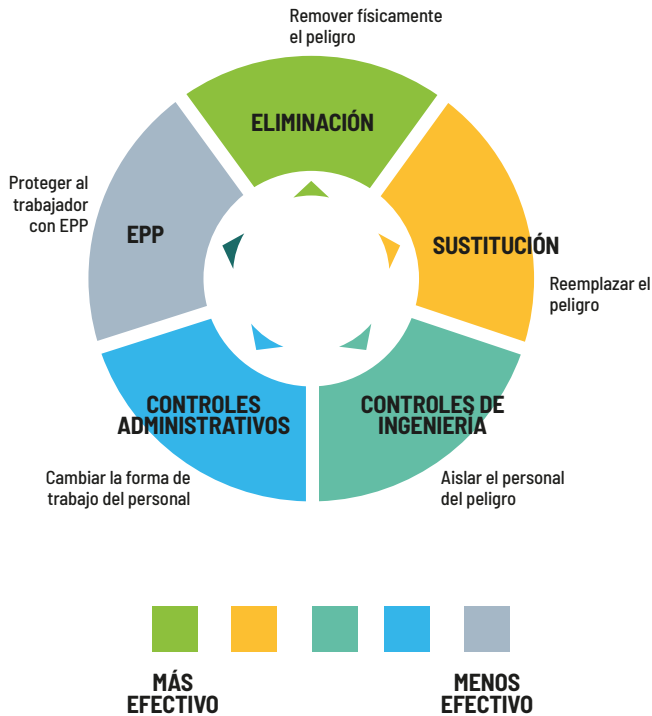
Remover físicamente el peligro

ELIMINACIÓN

SUSTITUCIÓN

Reemplazar el peligro

CONTROLES DE INGENIERÍA

Aislar el personal del peligro

CONTROLES ADMINISTRATIVOS

Cambiar la forma de trabajo del personal

EPP

Proteger al trabajador con EPP

MÁS EFECTIVO

MENOS EFECTIVO